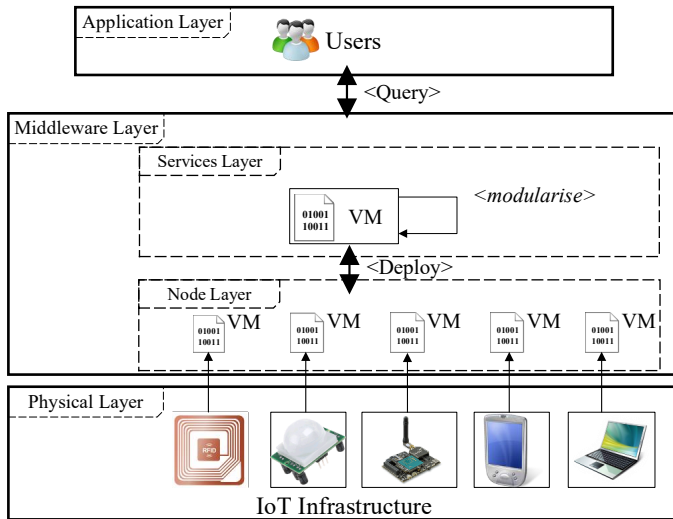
Application Layer

Users

<Query>

Middleware Layer

Services Layer

01001
10011

VM

<modularise>

<Deploy>

Node Layer

01001
10011
VM

01001
10011
VM

01001
10011
VM

01001
10011
VM

01001
10011
VM

Physical Layer

RFID

IoT Infrastructure